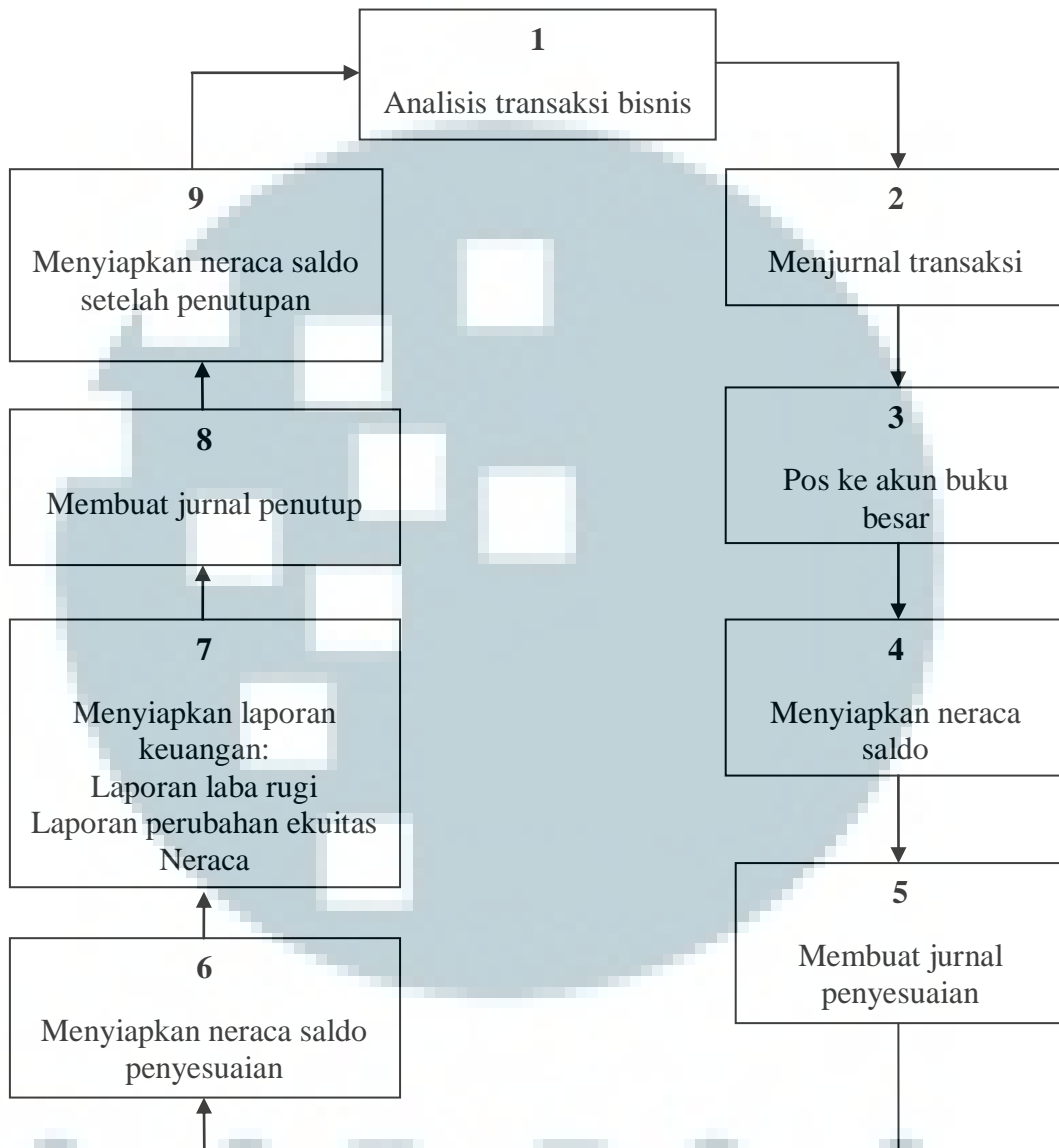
1
Analisis transaksi bisnis

2
Menjurnal transaksi

3
Pos ke akun buku besar

4
Menyiapkan neraca saldo

5
Membuat jurnal penyesuaian

6
Menyiapkan neraca saldo penyesuaian

7
Menyiapkan laporan keuangan:
Laporan laba rugi
Laporan perubahan ekuitas
Neraca

8
Membuat jurnal penutup

9
Menyiapkan neraca saldo setelah penutupan